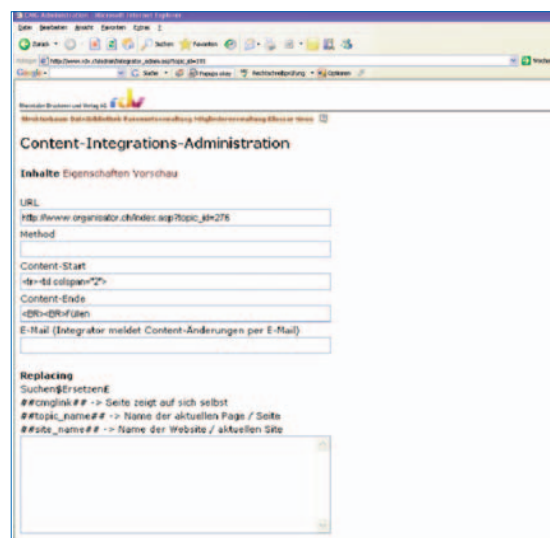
CMS Administration - Microsoft Internet Explorer

Datei Bearbeiten Ansicht Favoriten Extras ?

Zurück Suchen Favoriten

Adresse http://www.rdv.ch/admin/integrator_admin.asp?topic_id=191

Google Suche Pagerank Rechtschreibprüfung Optionen

Wechseln zu

Rheintaler Druckerei und Verlag AG rdv

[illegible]

Content-Integrations-Administration

Inhalte Eigenschaften Vorschau

URL

http://www.organisator.ch/index.asp?topic_id=276

Method

Content-Start

<tr><td colspan="2">

Content-Ende

<BR><BR>Füllen

E-Mail (Integrator meldet Content-Änderungen per E-Mail)

Replacing

Suchen$Ersetzen£

##cmglink## -> Seite zeigt auf sich selbst

##topic_name## -> Name der aktuellen Page / Seite

##site_name## -> Name der Website / aktuellen Site